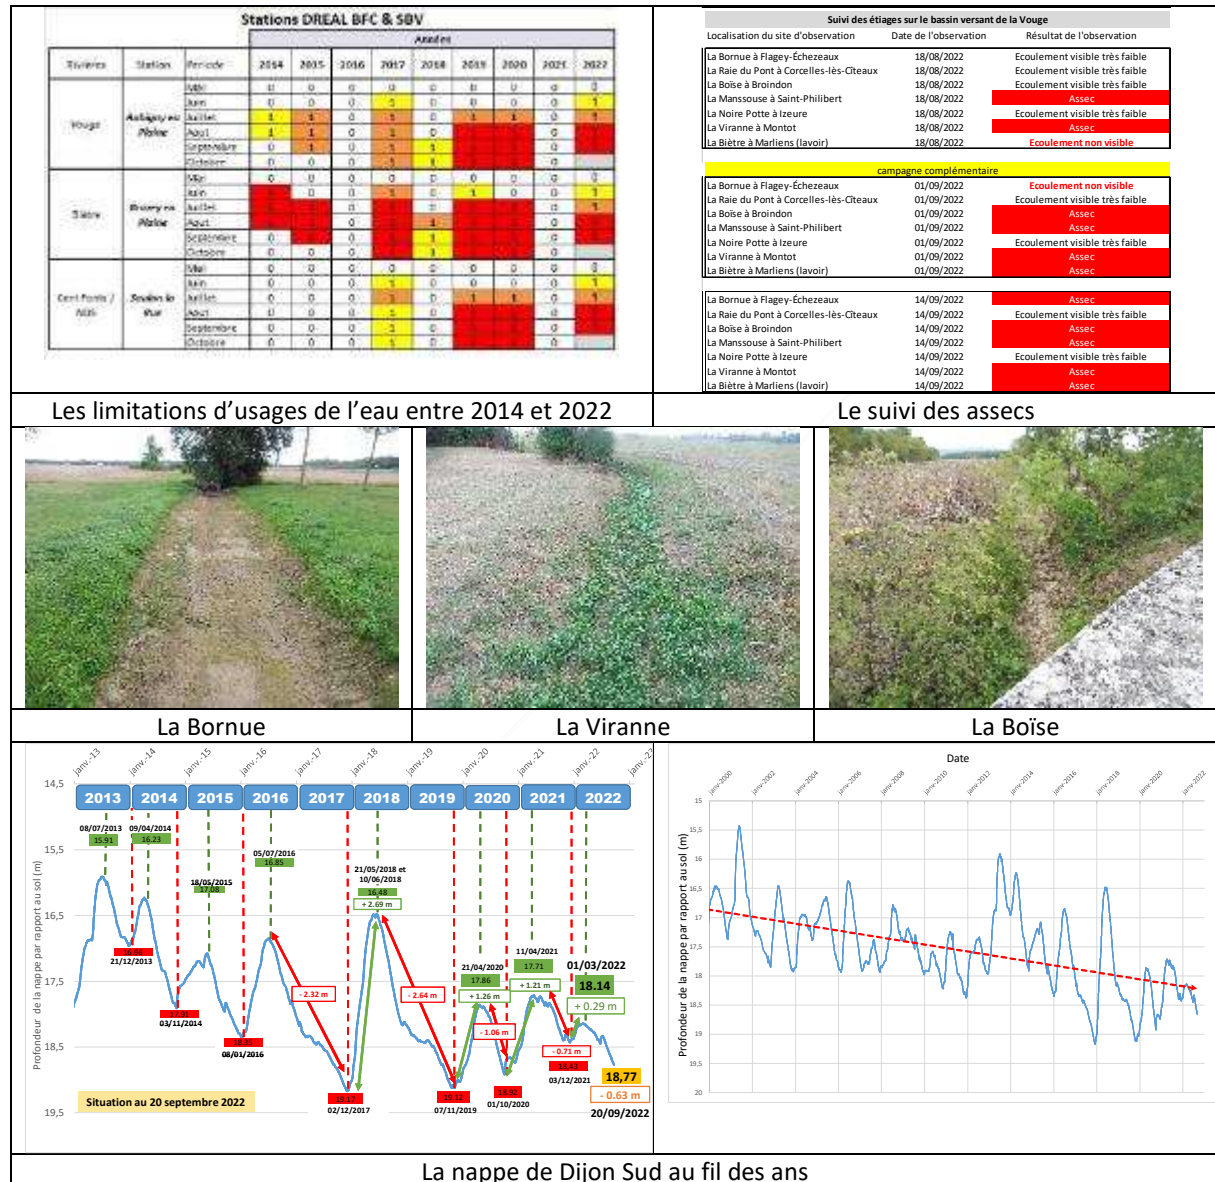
Stations DREAL BFC & SBV

| Rivière | Station | Période | 2014 | 2015 | 2016 | 2017 | 2018 | 2019 | 2020 | 2021 | 2022 |
|---|---|---|---|---|---|---|---|---|---|---|---|
| Vouge | Aubigny en Plaine | Mai | 0 | 0 | 0 | 0 | 0 | 0 | 0 | 0 | 0 |
| | | Juin | 0 | 0 | 0 | 1 | 0 | 0 | 0 | 0 | 1 |
| | | Juillet | 1 | 1 | 0 | 1 | 0 | | 1 | 0 | |
| | | Août | 1 | 1 | 0 | 1 | 0 | | | 0 | |
| | | Septembre | 0 | 1 | 0 | 1 | 1 | | | 0 | |
| | | Octobre | 0 | 0 | 0 | 1 | 1 | | | 0 | |
| Sâone | Brazey en Plaine | Mai | 0 | 0 | 0 | 0 | 0 | 0 | 0 | 0 | 0 |
| | | Juin | | | 0 | 1 | 0 | 1 | 0 | 0 | 1 |
| | | Juillet | | | 0 | 1 | 0 | | | 0 | 1 |
| | | Août | | | 0 | 1 | 1 | | | 0 | |
| | | Septembre | 0 | | 0 | 1 | 1 | | | 0 | |
| | | Octobre | 0 | 0 | 0 | 1 | 1 | | | 0 | |
| Cent Fonts / Biel | Saulon la Rue | Mai | 0 | 0 | 0 | 0 | 0 | 0 | 0 | 0 | 0 |
| | | Juin | 0 | 0 | 0 | 1 | 0 | 0 | 0 | 0 | 1 |
| | | Juillet | 1 | 1 | 0 | 1 | 0 | | 1 | 0 | 1 |
| | | Août | 0 | 0 | 0 | 1 | 0 | | | 0 | |
| | | Septembre | 0 | 0 | 0 | 1 | 0 | | | 0 | |
| | | Octobre | 0 | 0 | 0 | 1 | 0 | | | 0 | |

Suivi des étiages sur le bassin versant de la Vouge

| Localisation du site d'observation | Date de l'observation | Résultat de l'observation |
|---|---|---|
| La Bornue à Flagey-Échezeaux | 18/08/2022 | Ecoulement visible très faible |
| La Raie du Pont à Corcelles-lès-Cîteaux | 18/08/2022 | Ecoulement visible très faible |
| La Boïse à Broindon | 18/08/2022 | Ecoulement visible très faible |
| La Manssouse à Saint-Philibert | 18/08/2022 | Assec |
| La Noire Potte à Izeure | 18/08/2022 | Ecoulement visible très faible |
| La Viranne à Montot | 18/08/2022 | Assec |
| La Bière à Marliens (lavoir) | 18/08/2022 | Ecoulement non visible |

campagne complémentaire

| | | |
|---|---|---|
| La Bornue à Flagey-Échezeaux | 01/09/2022 | Ecoulement non visible |
| La Raie du Pont à Corcelles-lès-Cîteaux | 01/09/2022 | Ecoulement visible très faible |
| La Boïse à Broindon | 01/09/2022 | Assec |
| La Manssouse à Saint-Philibert | 01/09/2022 | Assec |
| La Noire Potte à Izeure | 01/09/2022 | Ecoulement visible très faible |
| La Viranne à Montot | 01/09/2022 | Assec |
| La Bière à Marliens (lavoir) | 01/09/2022 | Assec |

| | | |
|---|---|---|
| La Bornue à Flagey-Échezeaux | 14/09/2022 | Assec |
| La Raie du Pont à Corcelles-lès-Cîteaux | 14/09/2022 | Ecoulement visible très faible |
| La Boïse à Broindon | 14/09/2022 | Assec |
| La Manssouse à Saint-Philibert | 14/09/2022 | Assec |
| La Noire Potte à Izeure | 14/09/2022 | Ecoulement visible très faible |
| La Viranne à Montot | 14/09/2022 | Assec |
| La Bière à Marliens (lavoir) | 14/09/2022 | Assec |

Les limitations d'usages de l'eau entre 2014 et 2022

Le suivi des assecs

La Bornue

La Viranne

La Boïse

janv.-13 janv.-14 janv.-15 janv.-16 janv.-17 janv.-18 janv.-19 janv.-20 janv.-21 janv.-22 janv.-23
2013 2014 2015 2016 2017 2018 2019 2020 2021 2022
14,5 15,5 16,5 17,5 18,5 19,5
Profondeur de la nappe par rapport au sol (m)
08/07/2013 15.91 09/04/2014 16.23 18/05/2015 17.08 05/07/2016 16.85 21/05/2018 et 10/06/2018 16.48 + 2.69 m 21/04/2020 17.86 + 1.26 m 11/04/2021 17.71 + 1.21 m 01/03/2022 18.14 + 0.29 m
21/12/2013 03/11/2014 17.91 08/01/2016 18.31 - 2.32 m 02/12/2017 - 2.64 m 07/11/2019 19.12 - 1.06 m 01/10/2020 18.92 - 0.71 m 03/12/2021 18.43 18,77 - 0.63 m 20/09/2022
Situation au 20 septembre 2022

Date
janv-2000 janv-2002 janv-2004 janv-2006 janv-2008 janv-2010 janv-2012 janv-2014 janv-2016 janv-2018 janv-2020 janv-2022
15 15,5 16 16,5 17 17,5 18 18,5 19 19,5 20
Profondeur de la nappe par rapport au sol (m)

La nappe de Dijon Sud au fil des ans